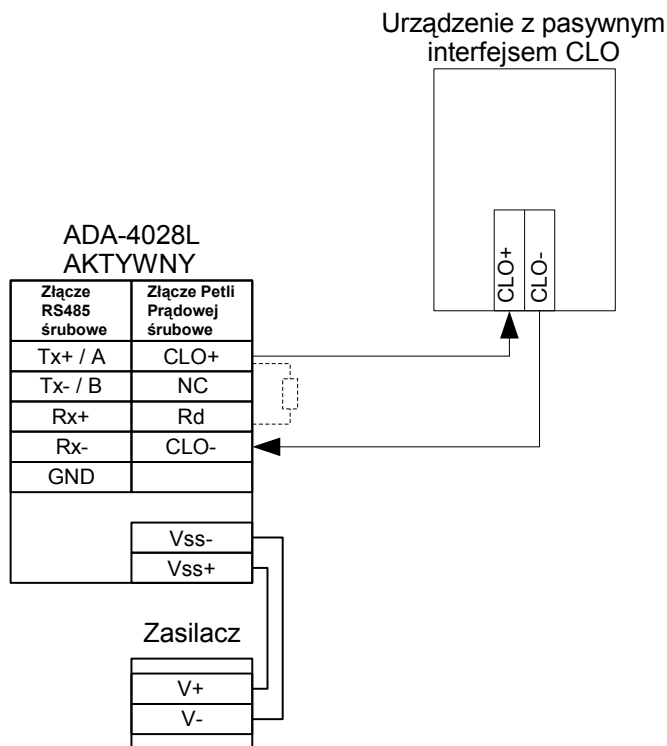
Urządzenie z pasywnym interfejsem CLO

CLO+
CLO-

ADA-4028L
AKTYWNY

| Złącze RS485 śrubowe | Złącze Petli Prądowej śrubowe |
|---|---|
| Tx+ / A | CLO+ |
| Tx- / B | NC |
| Rx+ | Rd |
| Rx- | CLO- |
| GND | |

Vss-
Vss+

Zasilacz

V+
V-